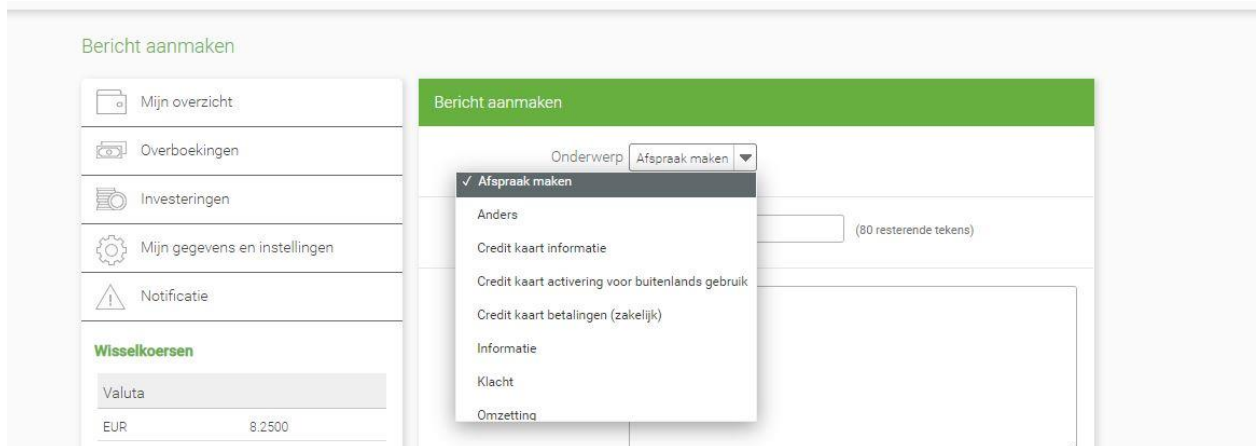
Bericht aanmaken

Mijn overzicht

Overboekingen

Investeringen

Mijn gegevens en instellingen

Notificatie

Wisselkoersen

Valuta

EUR 8.2500

Bericht aanmaken

Onderwerp Afspraak maken

✓ Afspraak maken
Anders
Credit kaart informatie
Credit kaart activering voor buitenlands gebruik
Credit kaart betalingen (zakelijk)
Informatie
Klacht
Omzetting

(80 resterende tekens)